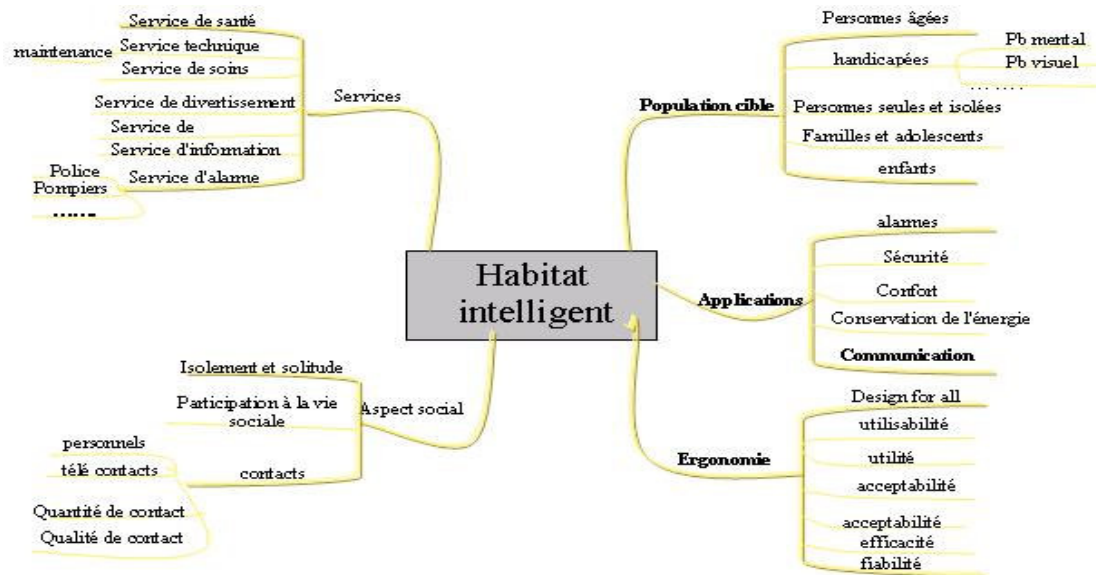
Habitat intelligent

Services
Service de santé
maintenance
Service technique
Service de soins
Service de divertissement
Service de
Service d'information
Service d'alarme
Police
Pompiers
……

Population cible
Personnes âgées
handicapées
Pb mental
Pb visuel
……
Personnes seules et isolées
Familles et adolescents
enfants

Applications
alarmes
Sécurité
Confort
Conservation de l'énergie
Communication

Ergonomie
Design for all
utilisabilité
utilité
acceptabilité
acceptabilité
efficacité
fiabilité

Aspect social
Isolement et solitude
Participation à la vie sociale
contacts
personnels
télé contacts
Quantité de contact
Qualité de contact